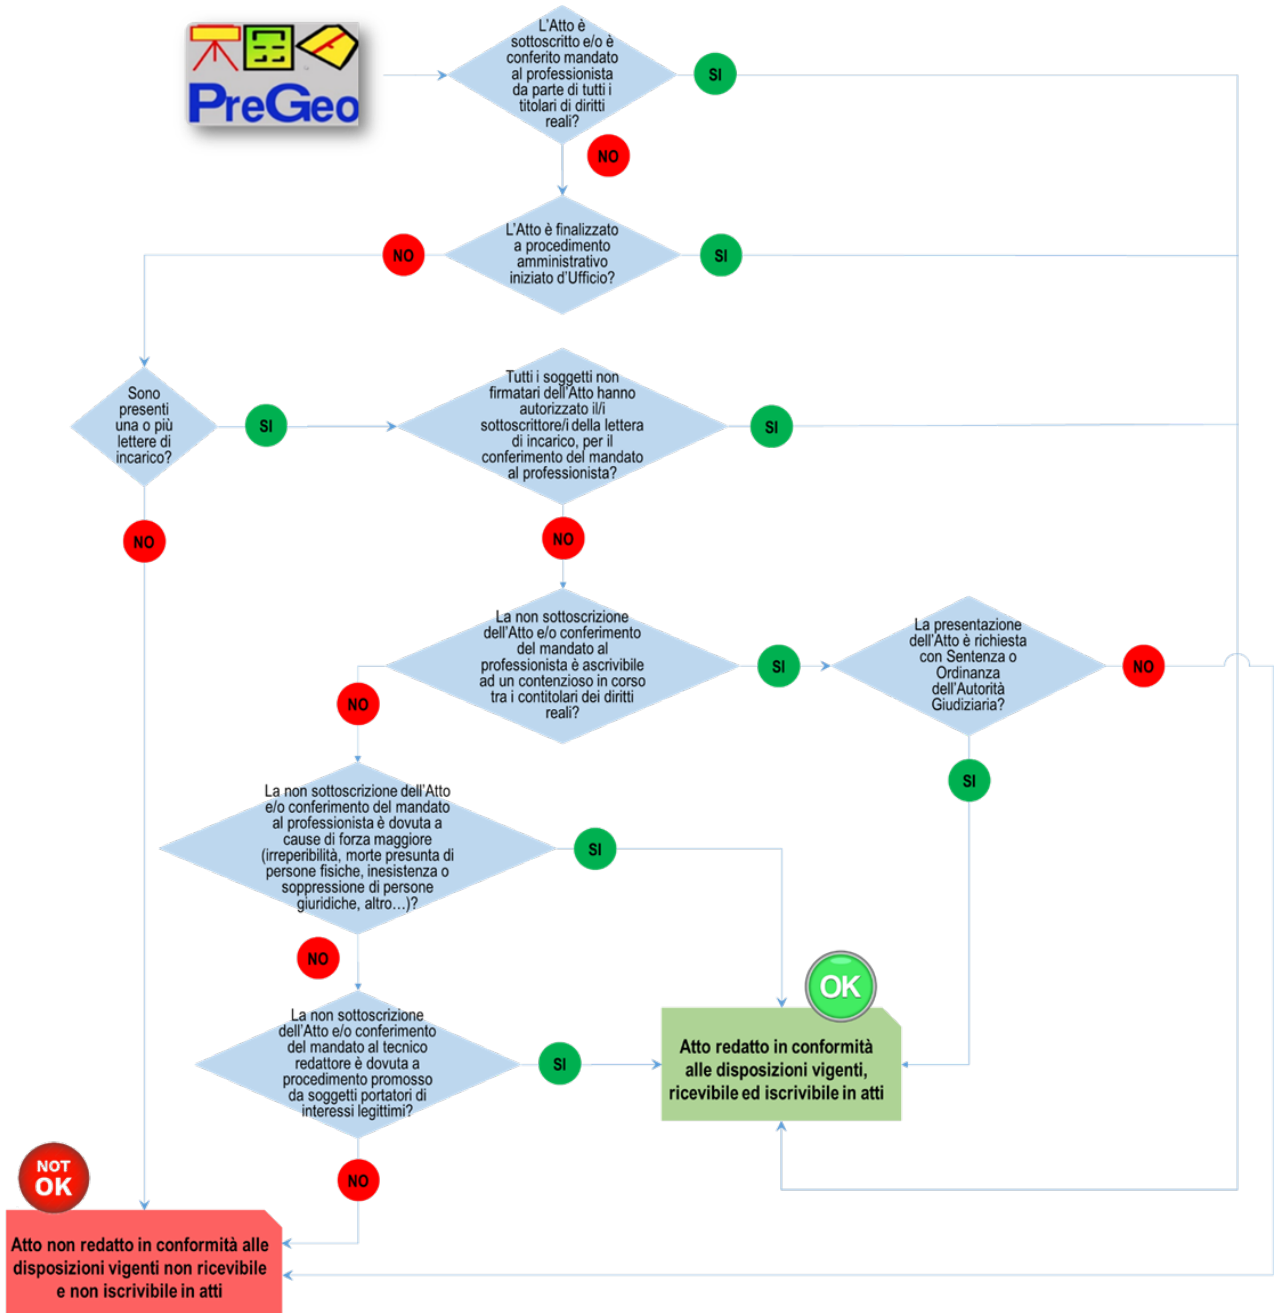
PreGeo

L'Atto è sottoscritto e/o è conferito mandato al professionista da parte di tutti i titolari di diritti reali?

SI

NO

L'Atto è finalizzato a procedimento amministrativo iniziato d'Ufficio?

NO

SI

Sono presenti una o più lettere di incarico?

SI

Tutti i soggetti non firmatari dell'Atto hanno autorizzato il/i sottoscrittore/i della lettera di incarico, per il conferimento del mandato al professionista?

SI

NO

NO

La non sottoscrizione dell'Atto e/o conferimento del mandato al professionista è ascrivibile ad un contenzioso in corso tra i contitolari dei diritti reali?

SI

La presentazione dell'Atto è richiesta con Sentenza o Ordinanza dell'Autorità Giudiziaria?

NO

NO

SI

La non sottoscrizione dell'Atto e/o conferimento del mandato al professionista è dovuta a cause di forza maggiore (irreperibilità, morte presunta di persone fisiche, inesistenza o soppressione di persone giuridiche, altro…)?

SI

NO

OK

La non sottoscrizione dell'Atto e/o conferimento del mandato al tecnico redattore è dovuta a procedimento promosso da soggetti portatori di interessi legittimi?

SI

Atto redatto in conformità alle disposizioni vigenti, ricevibile ed iscrivibile in atti

NOT OK

NO

Atto non redatto in conformità alle disposizioni vigenti non ricevibile e non iscrivibile in atti